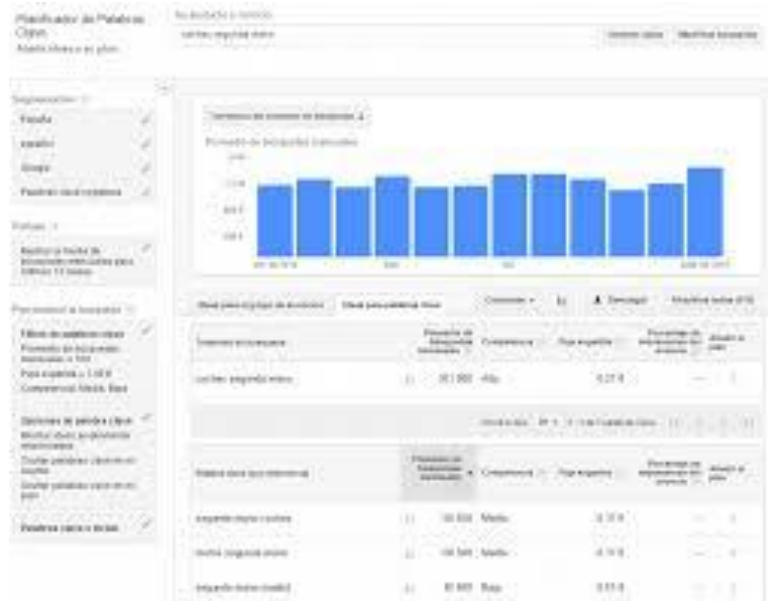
Planificador de Palabras Clave
Añadir ideas a su plan

Su producto o servicio
coches segunda mano
Obtener ideas
Modificar búsqueda

Segmentación
España
español
Google
Palabras clave negativas

Periodo
Mostrar la media de búsquedas mensuales para: últimos 12 meses

Personalizar la búsqueda
Filtros de palabras clave
Promedio de búsquedas mensuales ≥ 100
Puja sugerida ≥ 1,00 €
Competencia: Media, Baja

Opciones de palabra clave
Mostrar ideas ampliamente relacionadas
Ocultar palabras clave en mi cuenta
Ocultar palabras clave en mi plan

Palabras clave a incluir

Promedio de búsquedas mensuales
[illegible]

Ideas para el grupo de anuncios
Ideas para palabras clave
Columnas
Descargar
Añadir todas (876)

Términos de búsqueda
Promedio de búsquedas mensuales
Competencia
Puja sugerida
Porcentaje de impresiones del anuncio
Añadir al plan

coches segunda mano
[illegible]
Alta
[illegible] €

Filas por página
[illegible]

Palabra clave (por relevancia)
Promedio de búsquedas mensuales
Competencia
Puja sugerida
Porcentaje de impresiones del anuncio
Añadir al plan

segunda mano coches
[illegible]
Media
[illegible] €

motos segunda mano
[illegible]
Media
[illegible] €

segunda mano madrid
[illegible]
Baja
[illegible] €